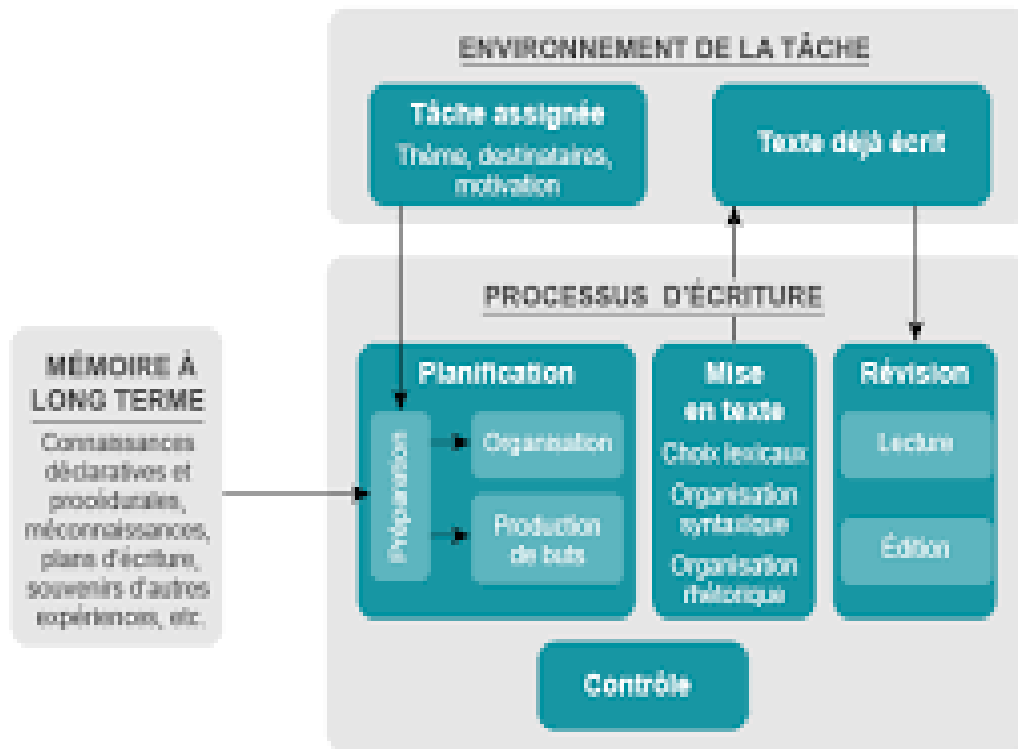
ENVIRONNEMENT DE LA TÂCHE

Tâche assignée
Thème, destinataires, motivation

Texte déjà écrit

PROCESSUS D'ÉCRITURE

MÉMOIRE À LONG TERME
Connaissances déclaratives et procédurales, méconnaissances, plans d'écriture, souvenirs d'autres expériences, etc.

Planification
Préparation
Organisation
Production de buts

Mise en texte
Choix lexicaux
Organisation syntaxique
Organisation rhétorique

Révision
Lecture
Édition

Contrôle